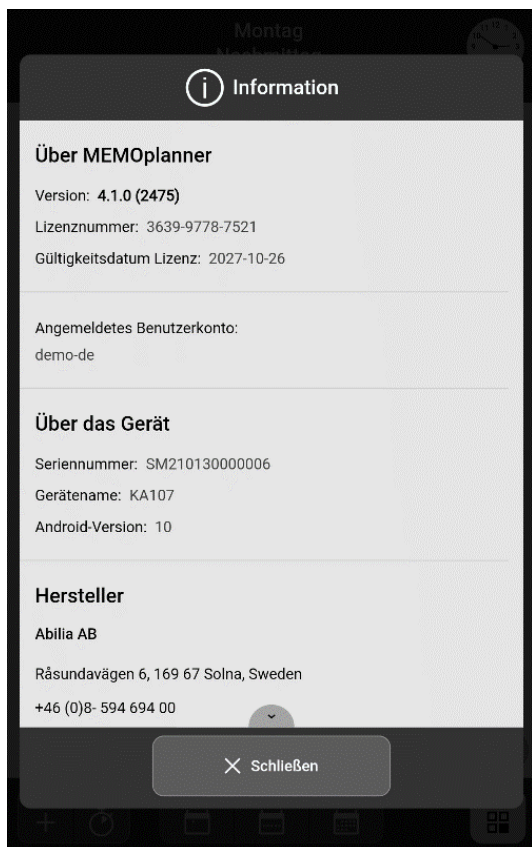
Montag

Information

Über MEMOplanner

Version: 4.1.0 (2475)

Lizenznummer: 3639-9778-7521

Gültigkeitsdatum Lizenz: 2027-10-26

Angemeldetes Benutzerkonto:
demo-de

Über das Gerät

Seriennummer: SM210130000006

Gerätename: KA107

Android-Version: 10

Hersteller

Abilia AB

Råsundavägen 6, 169 67 Solna, Sweden

+46 (0)8- 594 694 00

Schließen